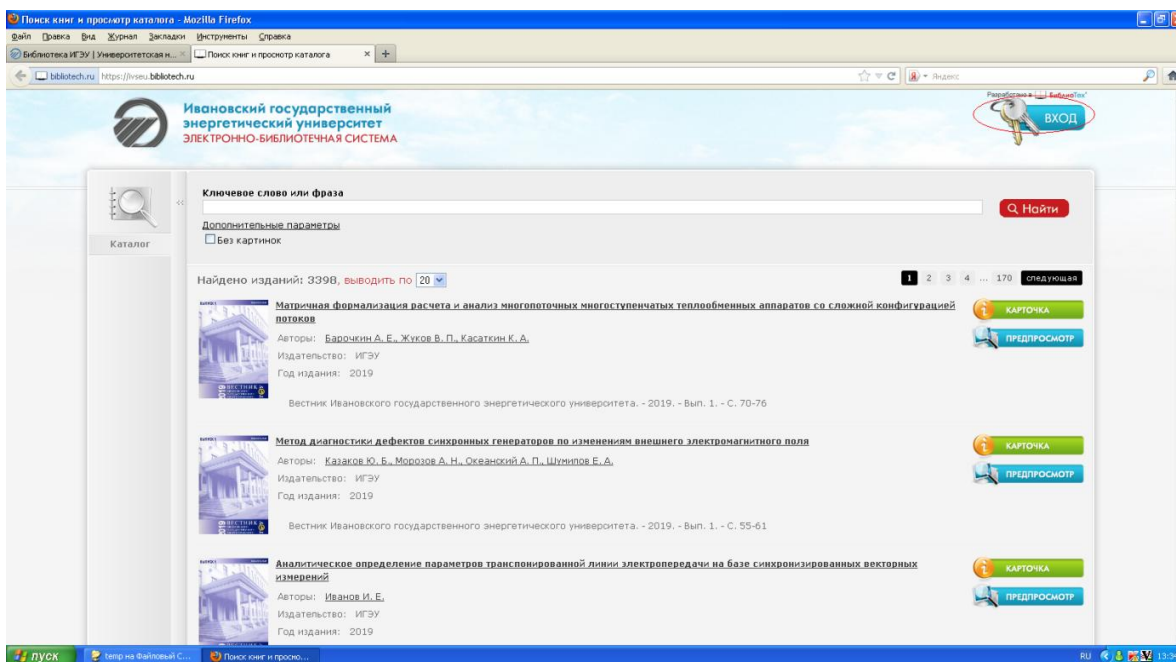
Поиск книг и просмотр каталога - Mozilla Firefox

Файл Правка Вид Журнал Закладки Инструменты Справка

Библиотека ИГЭУ | Университетская н... × Поиск книг и просмотр каталога × +

bibliotech.ru https://ivseu.bibliotech.ru

Яндекс

Ивановский государственный энергетический университет
ЭЛЕКТРОННО-БИБЛИОТЕЧНАЯ СИСТЕМА

Разработано в БиблиоТех

ВХОД

Каталог

Ключевое слово или фраза

Найти

Дополнительные параметры

Без картинок

Найдено изданий: 3398, выводить по 20

1 2 3 4 ... 170 следующая

Матричная формализация расчета и анализ многопоточных многоступенчатых теплообменных аппаратов со сложной конфигурацией потоков

Авторы: Барочкин А. Е., Жуков В. П., Касаткин К. А.

Издательство: ИГЭУ

Год издания: 2019

Вестник Ивановского государственного энергетического университета. - 2019. - Вып. 1. - С. 70-76

КАРТОЧКА

ПРЕДПРОСМОТР

Метод диагностики дефектов синхронных генераторов по изменениям внешнего электромагнитного поля

Авторы: Казаков Ю. Б., Морозов А. Н., Океанский А. П., Шумилов Е. А.

Издательство: ИГЭУ

Год издания: 2019

Вестник Ивановского государственного энергетического университета. - 2019. - Вып. 1. - С. 55-61

КАРТОЧКА

ПРЕДПРОСМОТР

Аналитическое определение параметров транспонированной линии электропередачи на базе синхронизированных векторных измерений

Авторы: Иванов И. Е.

Издательство: ИГЭУ

Год издания: 2019

КАРТОЧКА

ПРЕДПРОСМОТР

пуск

temp на Файловый С...

Поиск книг и просмо...

RU 13:3